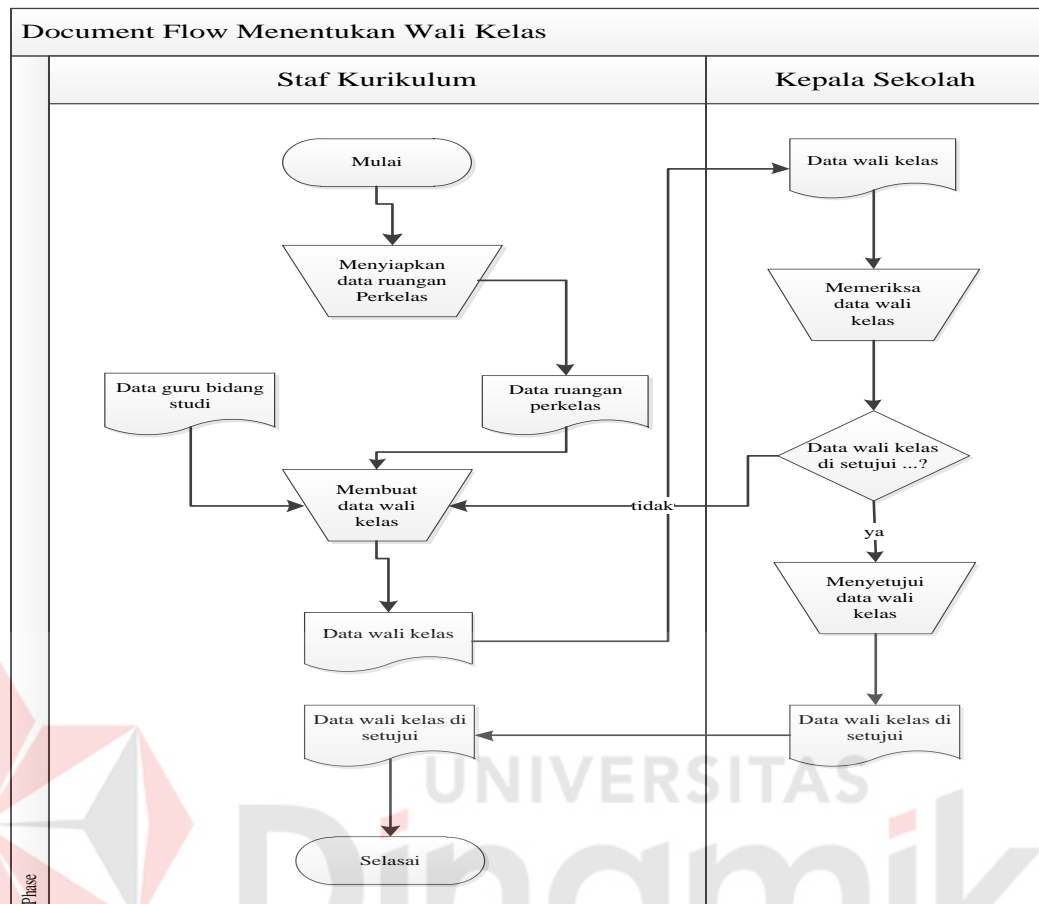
Document Flow Menentukan Wali Kelas

Staf Kurikulum

Kepala Sekolah

Mulai

Menyiapkan data ruangan Perkelas

Data guru bidang studi

Data ruangan perkelas

Membuat data wali kelas

tidak

Data wali kelas

Data wali kelas di setujui

Selasai

Data wali kelas

Memeriksa data wali kelas

Data wali kelas di setujui ...?

ya

Menyetujui data wali kelas

Data wali kelas di setujui

Phase

UNIVERSITAS

Dinamika